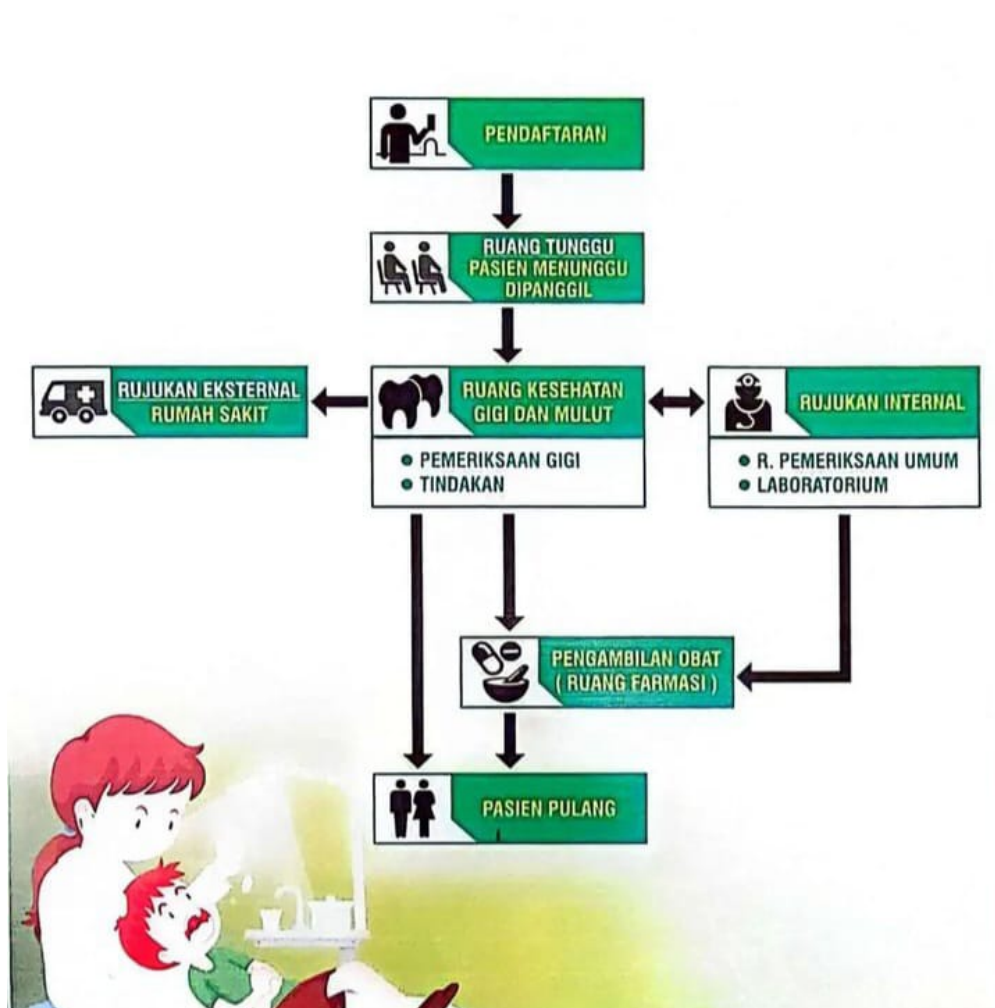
PENDAFTARAN

RUANG TUNGGU
PASIEN MENUNGGU
DIPANGGIL

RUJUKAN EKSTERNAL
RUMAH SAKIT

RUANG KESEHATAN
GIGI DAN MULUT

• PEMERIKSAAN GIGI
• TINDAKAN

RUJUKAN INTERNAL

• R. PEMERIKSAAN UMUM
• LABORATORIUM

PENGAMBILAN OBAT
( RUANG FARMASI )

PASIEN PULANG